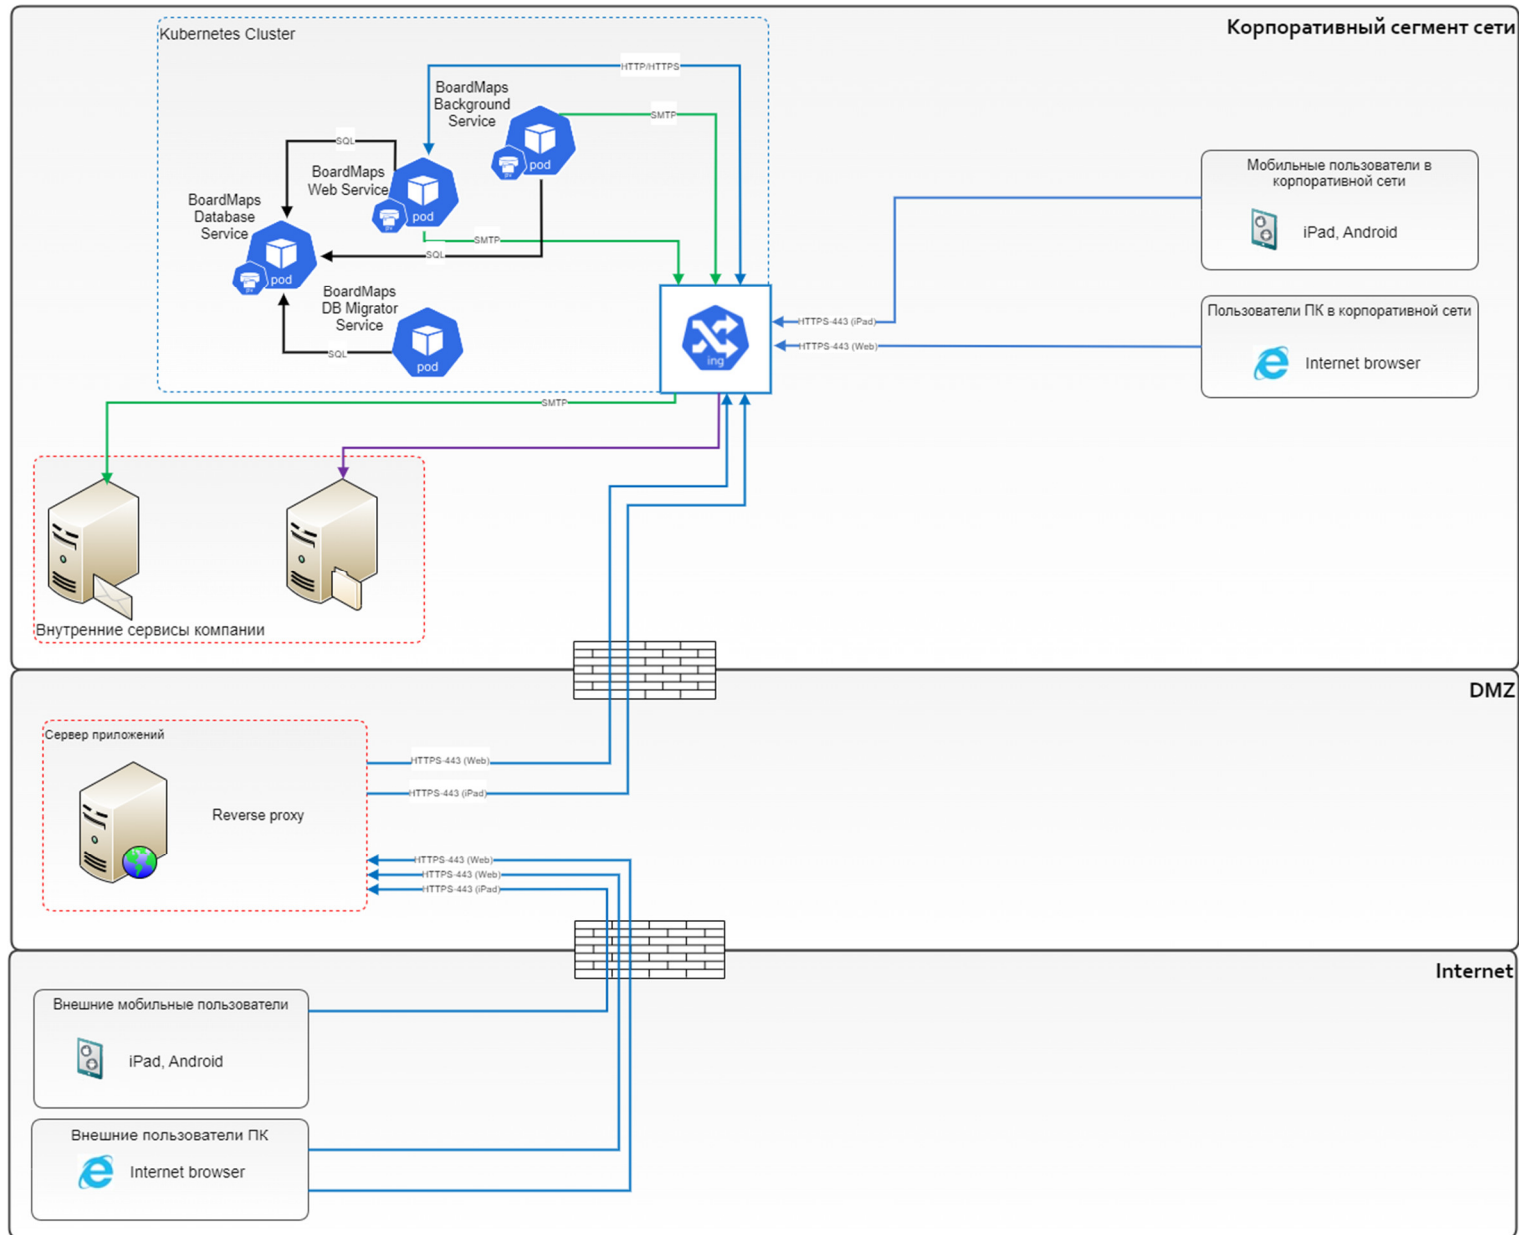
Корпоративный сегмент сети

Kubernetes Cluster

HTTP/HTTPS

BoardMaps Background Service

SMTP

pod

SQL

BoardMaps Web Service

pod

BoardMaps Database Service

pod

SMTP

SQL

BoardMaps DB Migrator Service

pod

SQL

ing

HTTPS-443 (iPad)

HTTPS-443 (Web)

Мобильные пользователи в корпоративной сети

iPad, Android

Пользователи ПК в корпоративной сети

Internet browser

SMTP

Внутренние сервисы компании

DMZ

Сервер приложений

Reverse proxy

HTTPS-443 (Web)

HTTPS-443 (iPad)

HTTPS-443 (Web)

HTTPS-443 (Web)

HTTPS-443 (iPad)

Internet

Внешние мобильные пользователи

iPad, Android

Внешние пользователи ПК

Internet browser